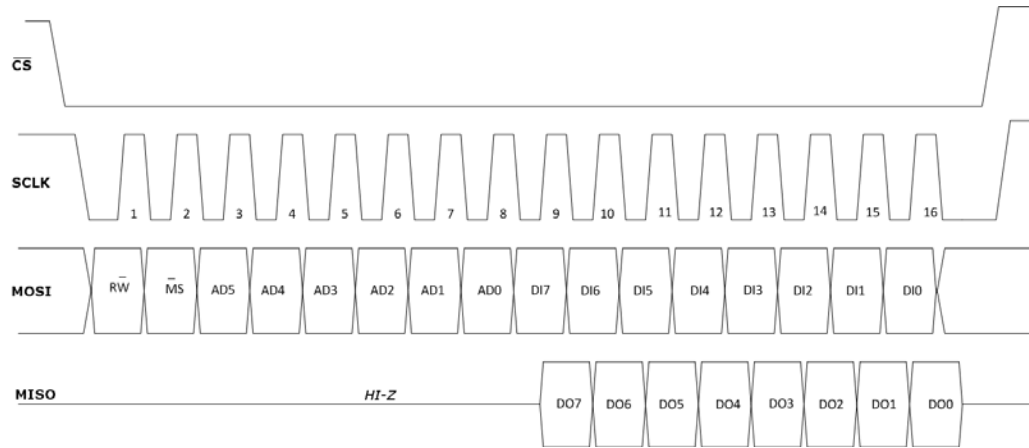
$\overline{CS}$

SCLK

1 2 3 4 5 6 7 8 9 10 11 12 13 14 15 16

MOSI

$R\overline{W}$ $\overline{M}S$ AD5 AD4 AD3 AD2 AD1 AD0 DI7 DI6 DI5 DI4 DI3 DI2 DI1 DI0

MISO

HI-Z

DO7 DO6 DO5 DO4 DO3 DO2 DO1 DO0